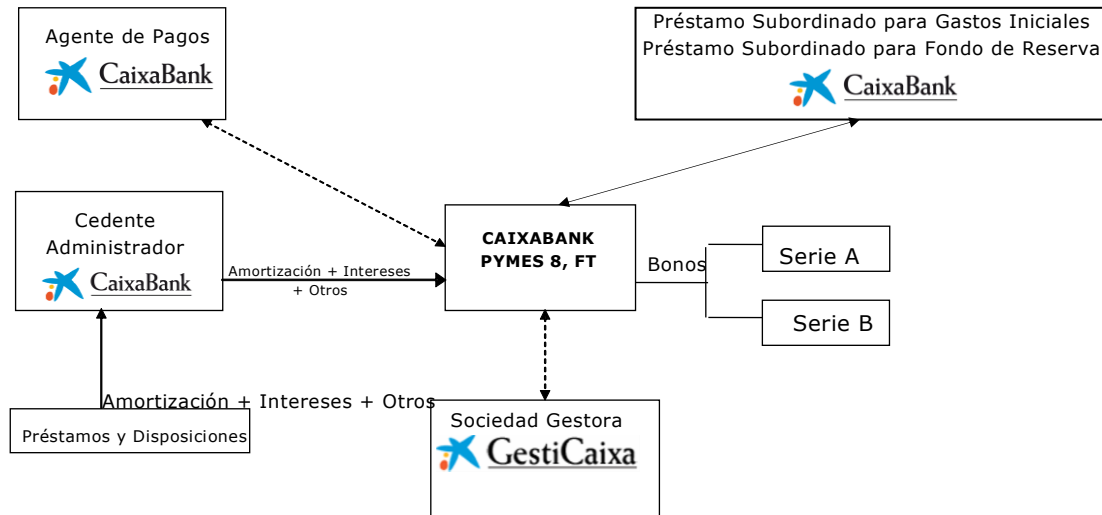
Agente de Pagos
CaixaBank

Préstamo Subordinado para Gastos Iniciales
Préstamo Subordinado para Fondo de Reserva
CaixaBank

Cedente
Administrador
CaixaBank

Amortización + Intereses + Otros

CAIXABANK
PYMES 8, FT

Bonos

Serie A

Serie B

Amortización + Intereses + Otros

Préstamos y Disposiciones

Sociedad Gestora
GestiCaixa